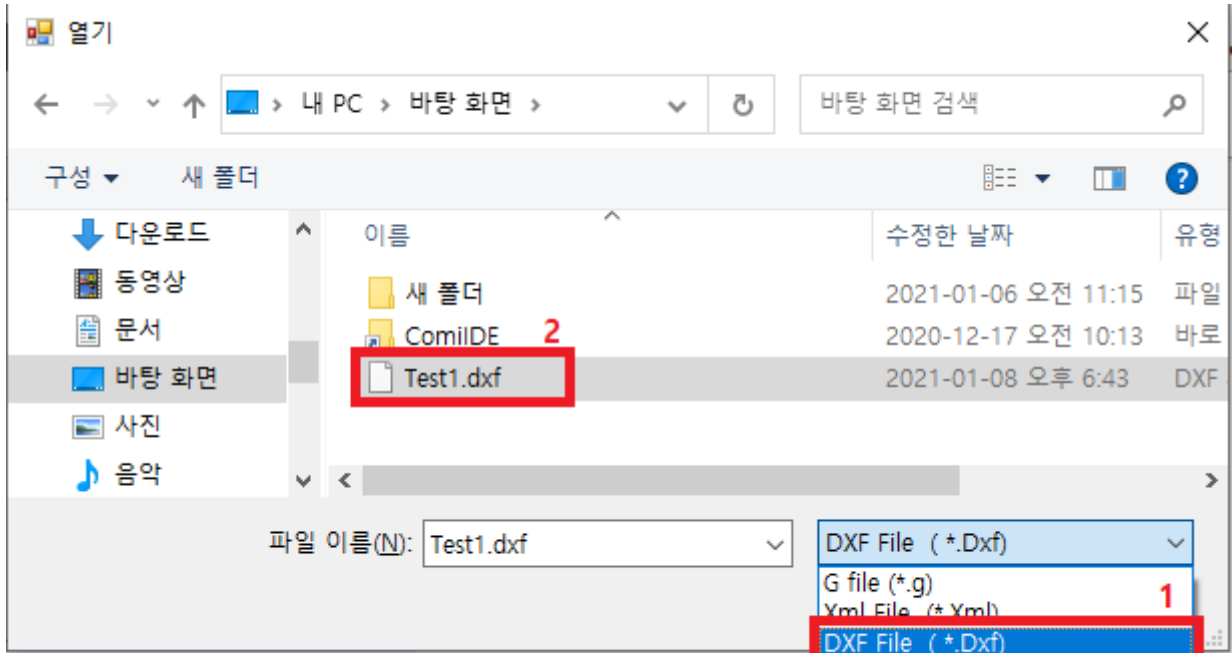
열기

내 PC › 바탕 화면 ›

바탕 화면 검색

구성 ▾ 새 폴더

다운로드
동영상
문서
바탕 화면
사진
음악

| 이름 | 수정한 날짜 | 유형 |
|---|---|---|
| 새 폴더 | 2021-01-06 오전 11:15 | 파일 |
| ComiIDE | 2020-12-17 오전 10:13 | 바로 |
| Test1.dxf | 2021-01-08 오후 6:43 | DXF |

2

파일 이름(N): Test1.dxf

DXF File ( *.Dxf)

G file (*.g)
Xml File (*.Xml)
DXF File ( *.Dxf)

1